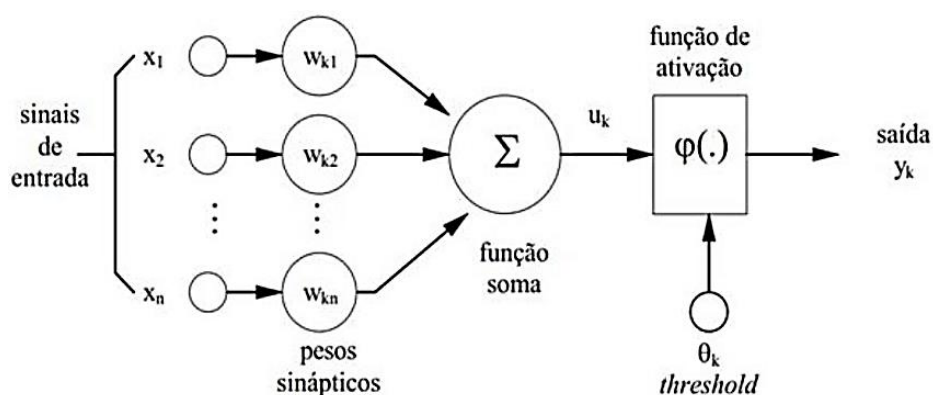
sinais de entrada

$x_1$

$x_2$

$\vdots$

$x_n$

$w_{k1}$

$w_{k2}$

$\vdots$

$w_{kn}$

pesos sinápticos

$\Sigma$

função soma

$u_k$

função de ativação

$\varphi(.)$

$\theta_k$

*threshold*

saída $y_k$